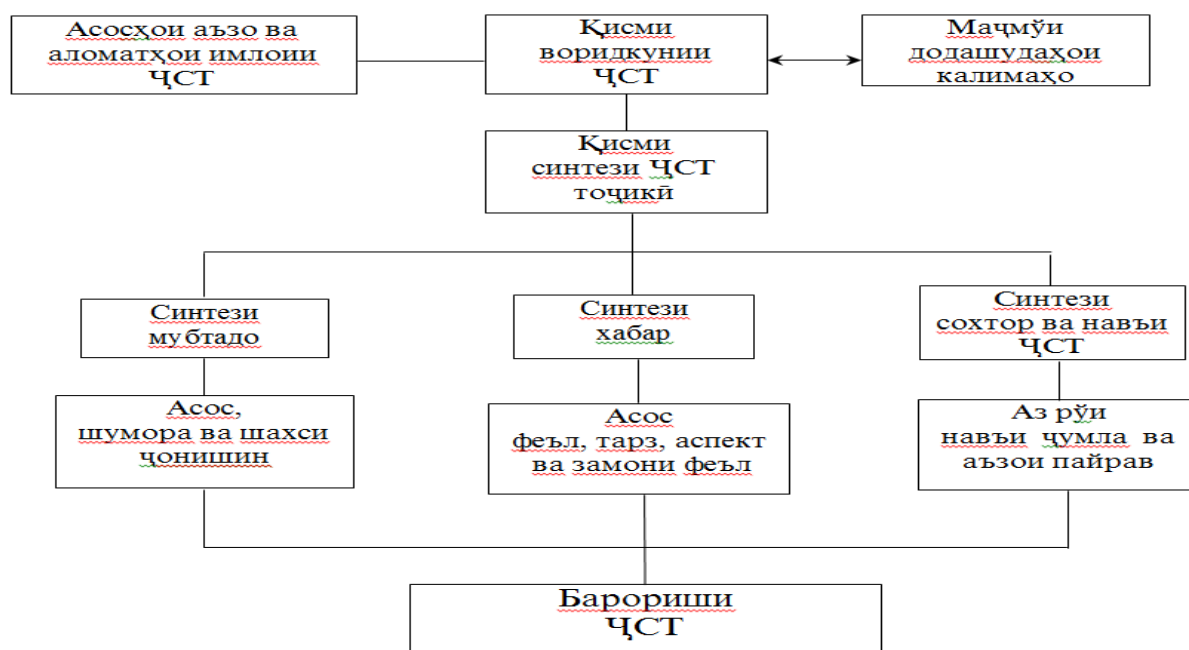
Асосҳои аъзо ва аломатҳои имлоии ҶСТ

Қисми воридкунии ҶСТ

Маҷмӯи додашудаҳои калимаҳо

Қисми синтези ҶСТ тоҷикӣ

Синтези мубтадо

Синтези хабар

Синтези сохтор ва навъи ҶСТ

Асос, шумора ва шахси ҷонишин

Асос феъл, тарз, аспект ва замони феъл

Аз рӯи навъи ҷумла ва аъзои пайрав

Барориши ҶСТ